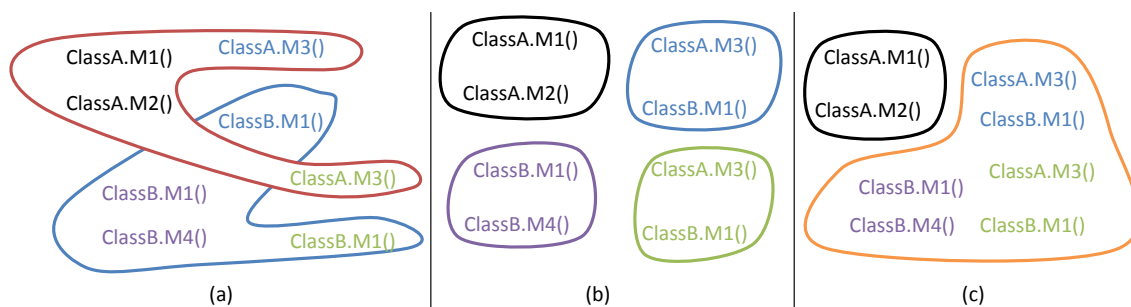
ClassA.M1() ClassA.M3()

ClassA.M2() ClassB.M1()

ClassB.M1() ClassA.M3()

ClassB.M4() ClassB.M1()

(a)

ClassA.M1() ClassA.M3()

ClassA.M2() ClassB.M1()

ClassB.M1() ClassA.M3()

ClassB.M4() ClassB.M1()

(b)

ClassA.M1() ClassA.M3()

ClassA.M2() ClassB.M1()

ClassB.M1() ClassA.M3()

ClassB.M4() ClassB.M1()

(c)